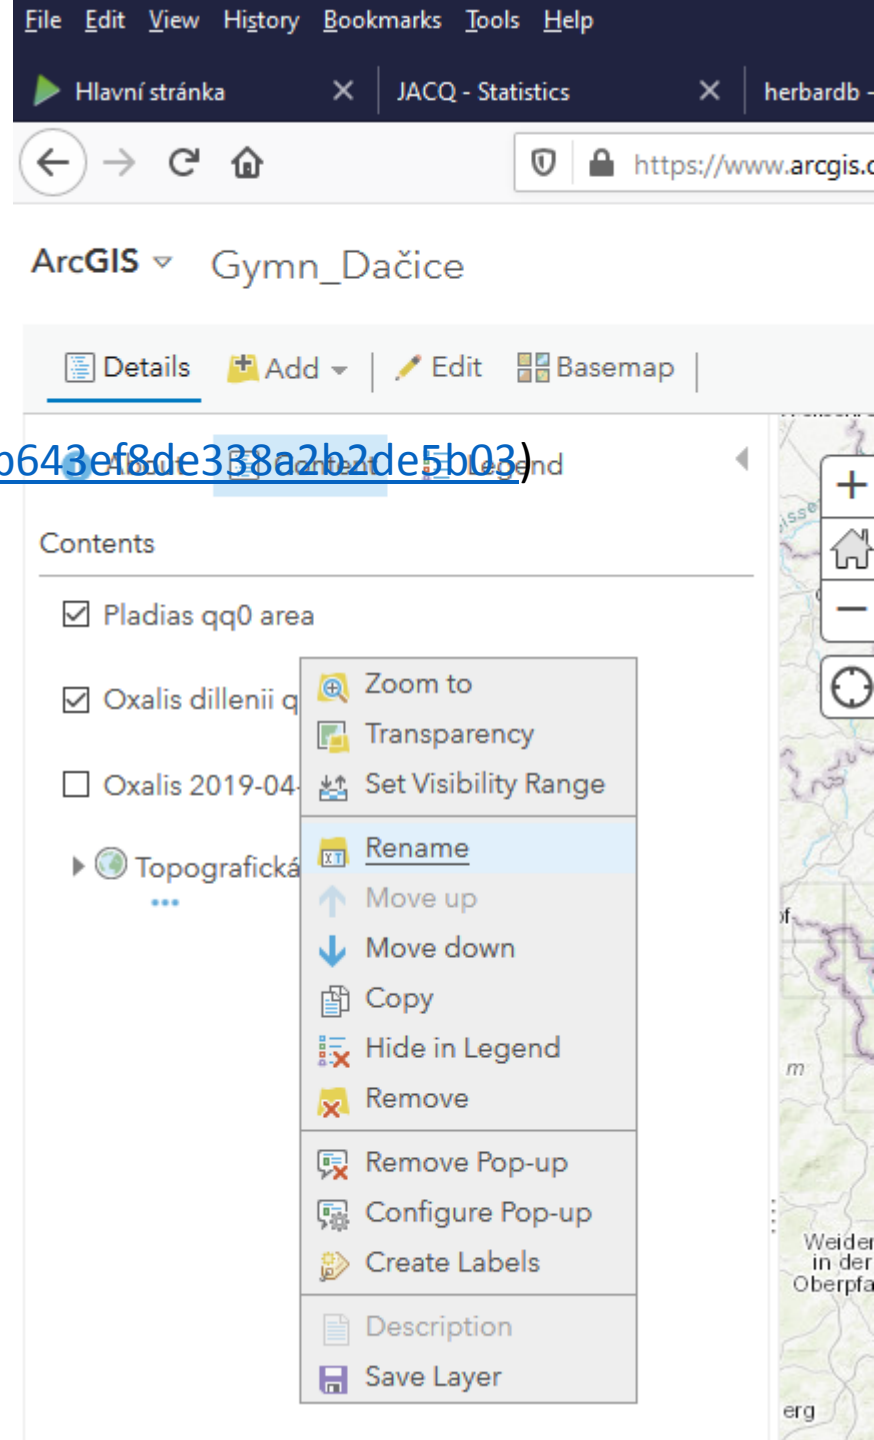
File Edit View History Bookmarks Tools Help

Hlavní stránka ✕ JACQ - Statistics ✕ herbardb

https://www.arcgis.c

ArcGIS Gymn_Dačice

Details Add Edit Basemap

b643ef8de338a2b2de5b03) About Content Legend

Contents

Pladias qq0 area

Oxalis dillenii q

Oxalis 2019-04

Topografická

Zoom to
Transparency
Set Visibility Range
Rename
Move up
Move down
Copy
Hide in Legend
Remove
Remove Pop-up
Configure Pop-up
Create Labels
Description
Save Layer

+
−

Weider in der Oberpfa
erg